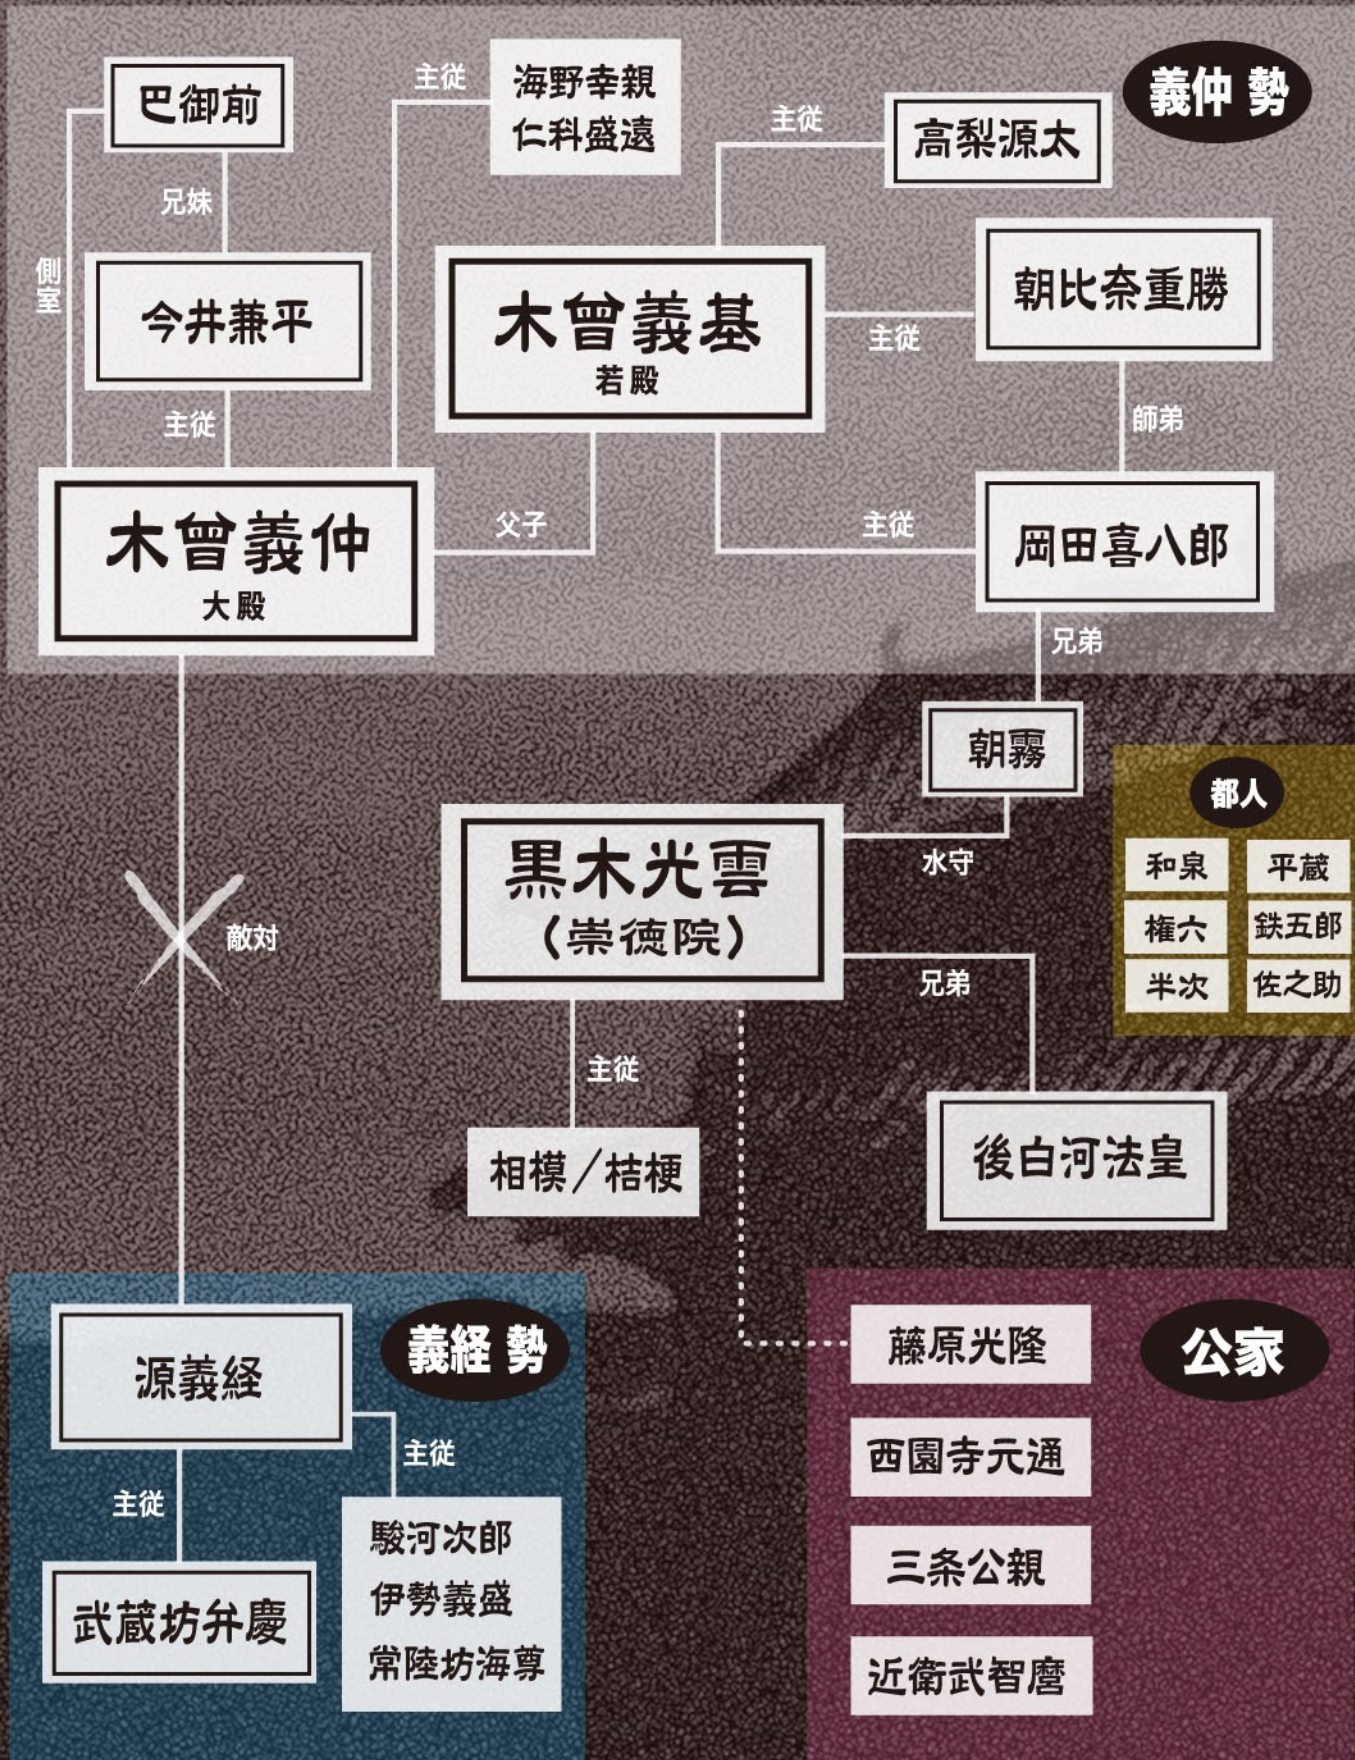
巴御前

主従

海野幸親
仁科盛遠

主従

高梨源太

義仲勢

兄妹

側室

今井兼平

木曽義基
若殿

主従

朝比奈重勝

主従

師弟

木曽義仲
大殿

父子

主従

岡田喜八郎

兄弟

朝霧

都人

和泉

平蔵

権六

鉄五郎

半次

佐之助

黒木光雲
（崇徳院）

水守

敵対

兄弟

主従

相模／桔梗

後白河法皇

源義経

義経勢

主従

主従

駿河次郎
伊勢義盛
常陸坊海尊

武蔵坊弁慶

藤原光隆

公家

西園寺元通

三条公親

近衛武智麿